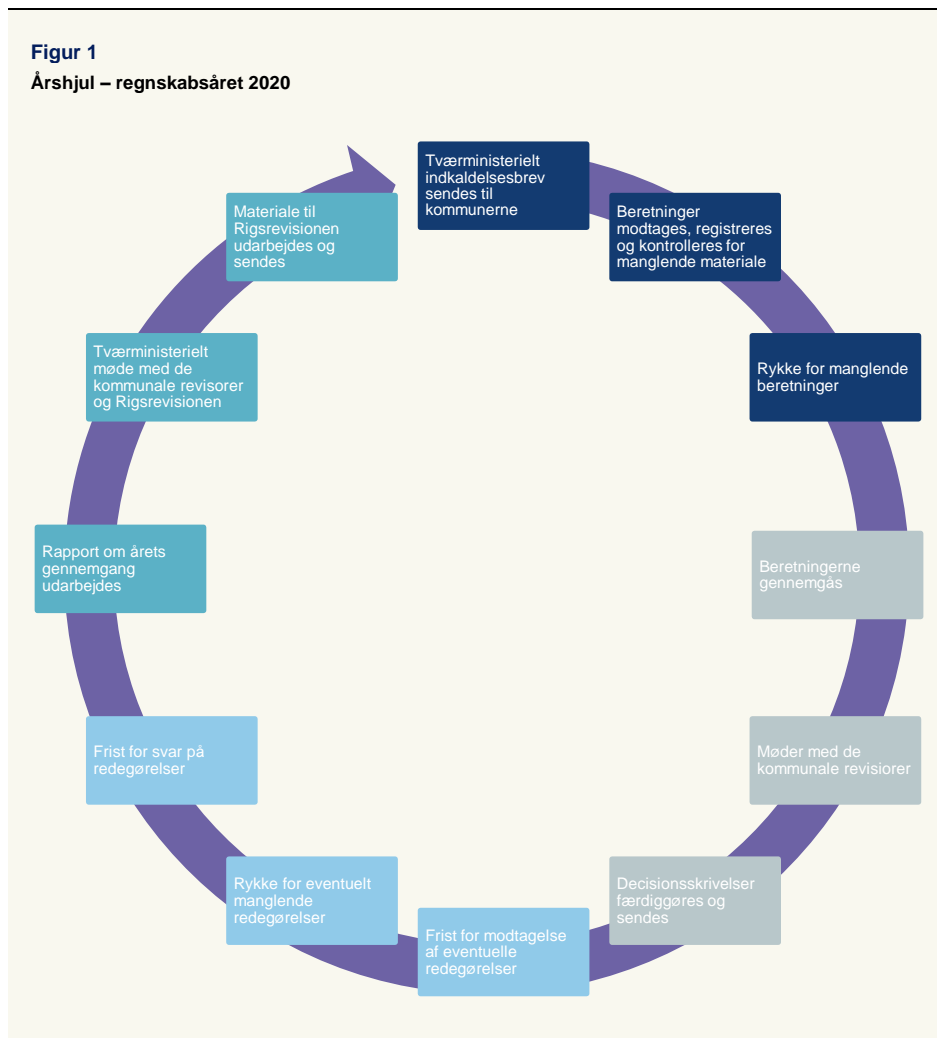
Figur 1

Årshjul – regnskabsåret 2020

Tværministerielt indkaldelsesbrev sendes til kommunerne

Beretninger modtages, registreres og kontrolleres for manglende materiale

Rykke for manglende beretninger

Beretningerne gennemgås

Møder med de kommunale revisiorer

Decisionsskrivelser færdiggøres og sendes

Frist for modtagelse af eventuelle redegørelser

Rykke for eventuelt manglende redegørelser

Frist for svar på redegørelser

Rapport om årets gennemgang udarbejdes

Tværministerielt møde med de kommunale revisorer og Rigsrevisionen

Materiale til Rigsrevisionen udarbejdes og sendes